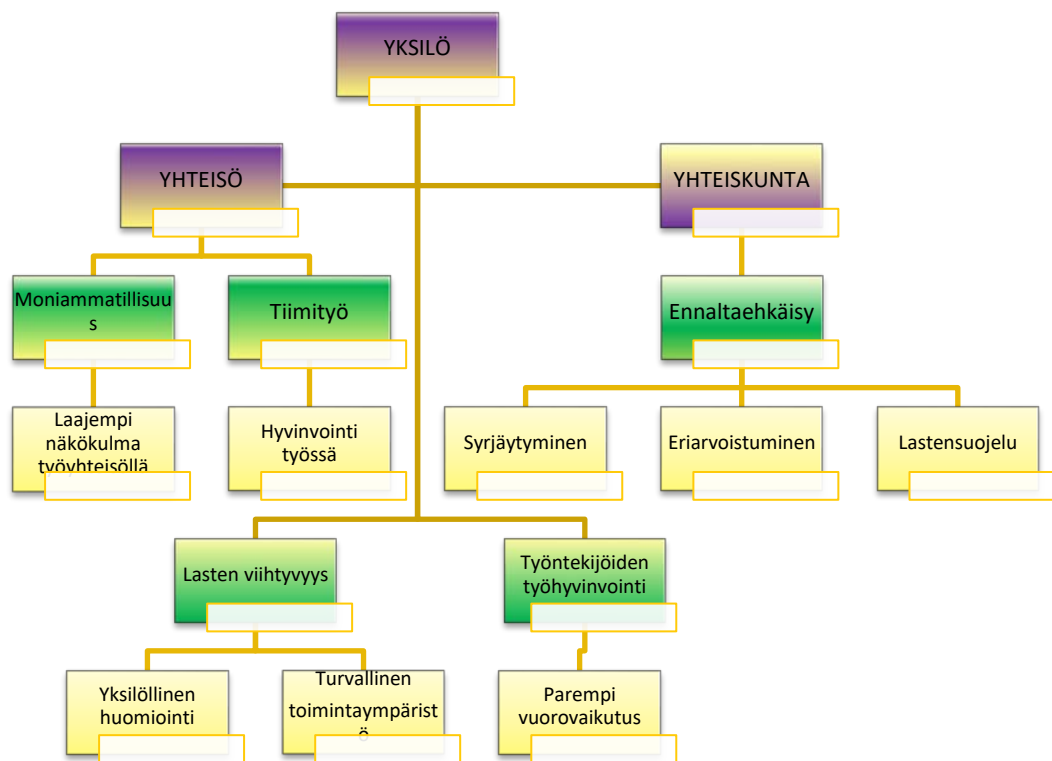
YKSILÖ

YHTEISÖ

YHTEISKUNTA

Moniammatillisuus

Tiimityö

Ennaltaehkäisy

Laajempi näkökulma työyhteisöllä

Hyvinvointi työssä

Syrjäytyminen

Eriarvoistuminen

Lastensuojelu

Lasten viihtyvyys

Työntekijöiden työhyvinvointi

Yksilöllinen huomiointi

Turvallinen toimintaympäristö

Parempi vuorovaikutus